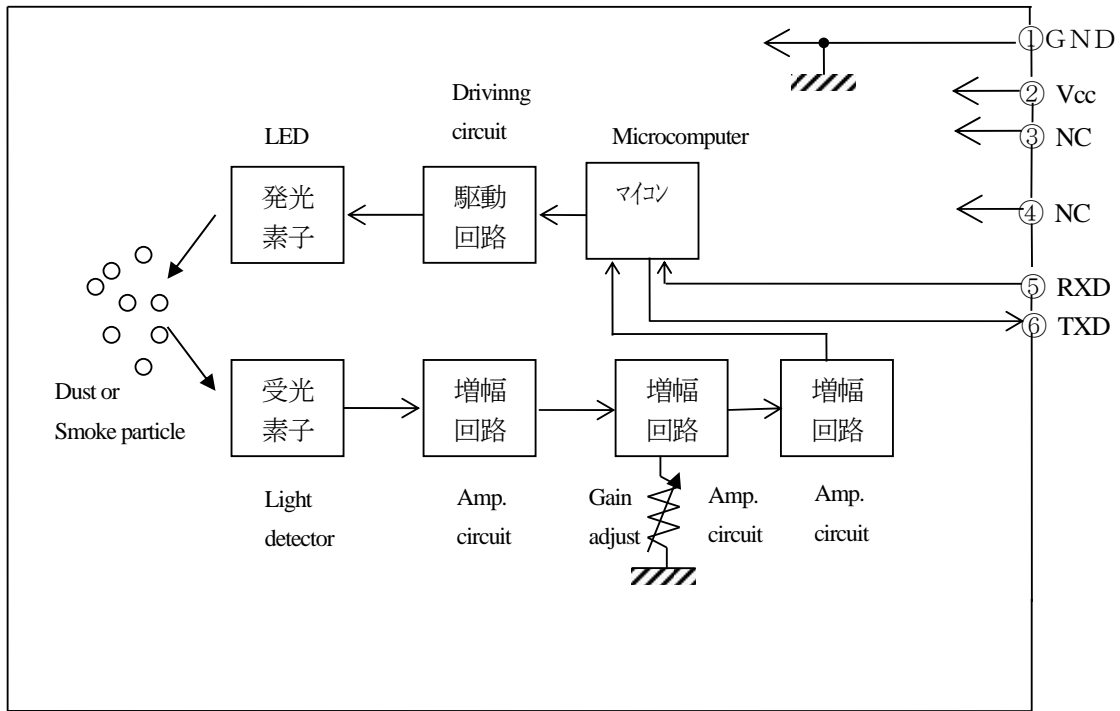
①GND
② Vcc
③ NC
④ NC
⑤ RXD
⑥ TXD

Drivinng circuit

LED

Microcomputer

発光素子

駆動回路

マイコン

Dust or Smoke particle

受光素子

増幅回路

増幅回路

増幅回路

Light detector

Amp. circuit

Gain adjust

Amp. circuit

Amp. circuit